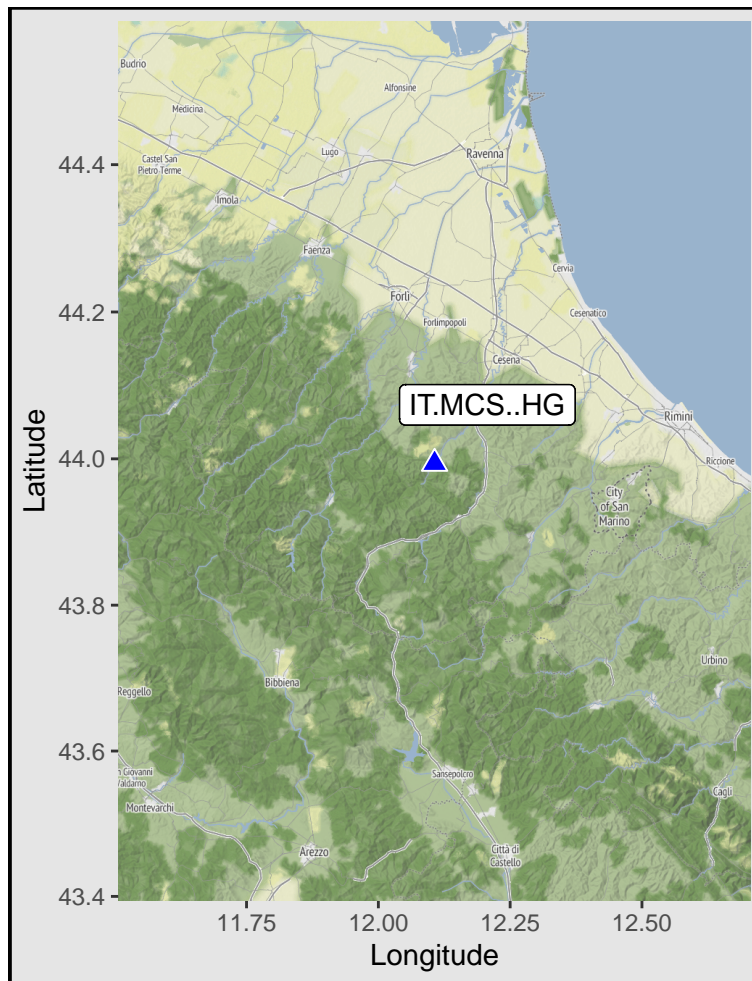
Budrio
Alfonsine
Medicina
44.4
Castel San Pietro Terme
Lugo
Ravenna
Imola
Faenza
Cervia
44.2
Forlì
Cesenatico
Forlimpopoli
Cesena
IT.MCS..HG
Rimini
Latitude
44.0
Riccione
City of San Marino
43.8
Urbino
Reggello
Bibbiena
43.6
San Giovanni Valdarno
Sansepolcro
Montevarchi
Cagli
Arezzo
Città di Castello
43.4
11.75
12.00
12.25
12.50
Longitude